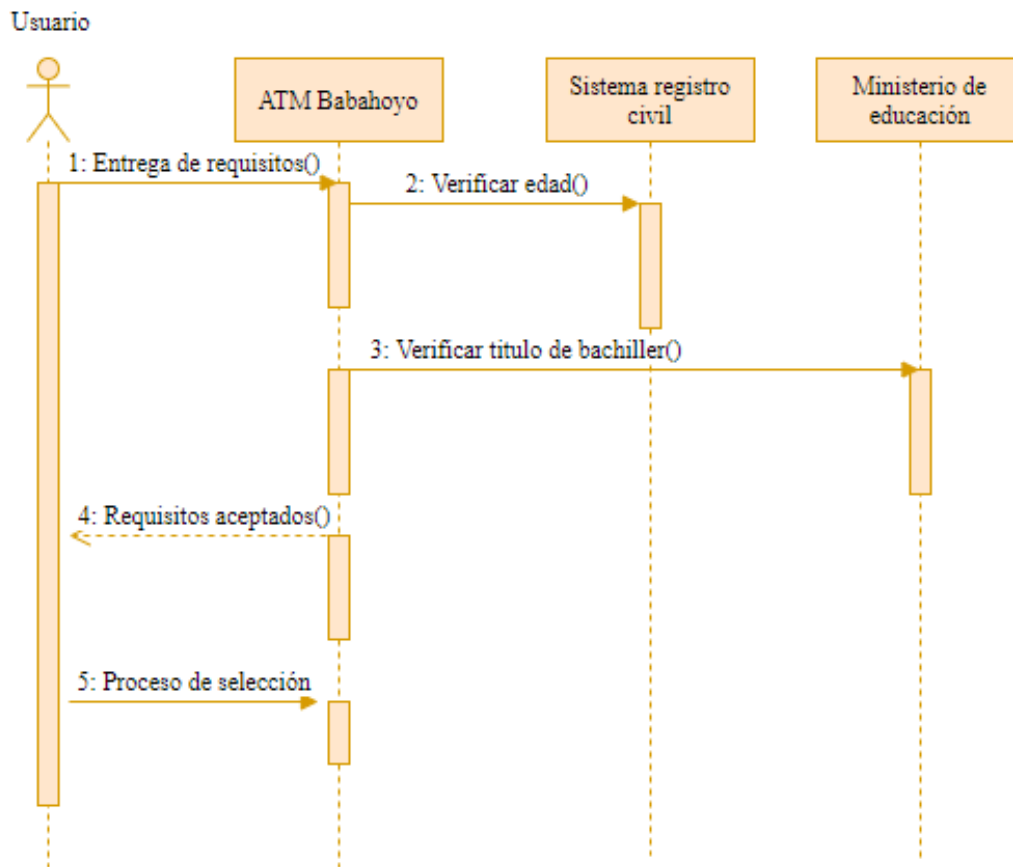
Usuario

ATM Babahoyo

Sistema registro civil

Ministerio de educación

1: Entrega de requisitos()

2: Verificar edad()

3: Verificar titulo de bachiller()

4: Requisitos aceptados()

5: Proceso de selección